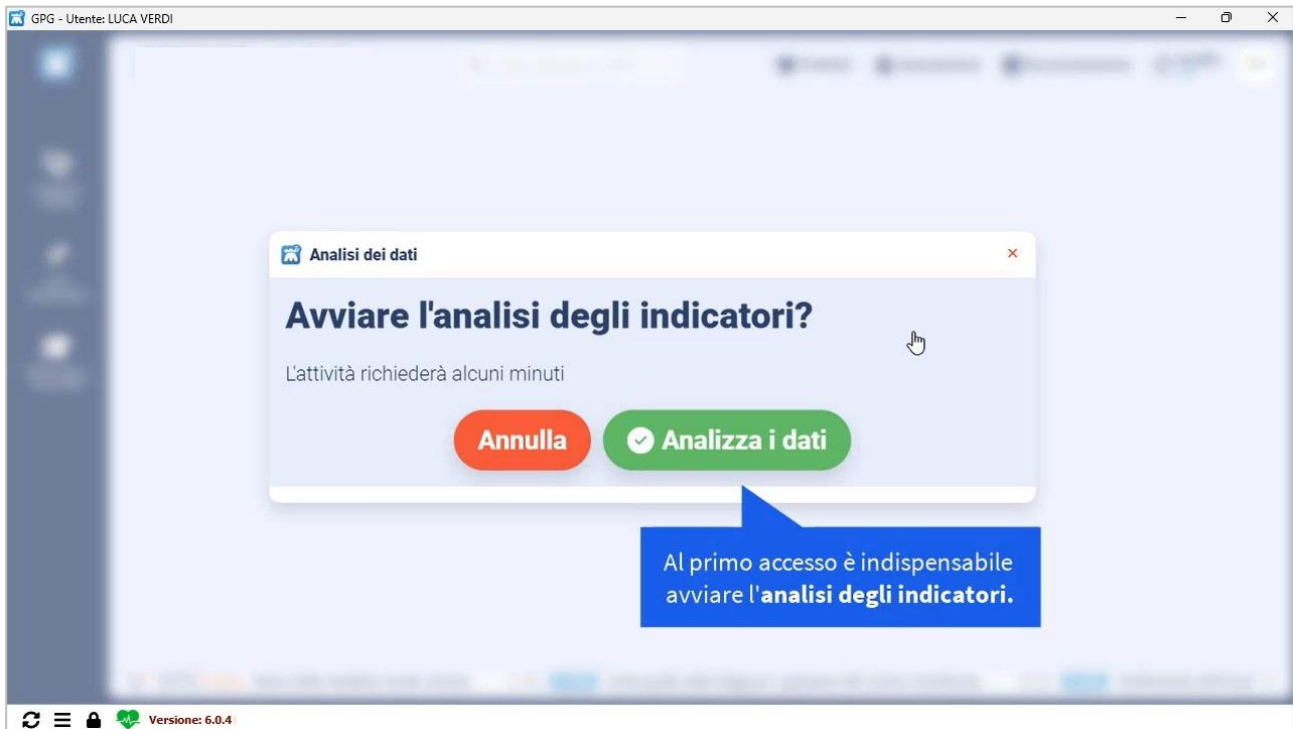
GPG - Utente: LUCA VERDI

Analisi dei dati

×

Avviare l'analisi degli indicatori?

L'attività richiederà alcuni minuti

Annulla

Analizza i dati

Al primo accesso è indispensabile avviare l'**analisi degli indicatori.**

Versione: 6.0.4